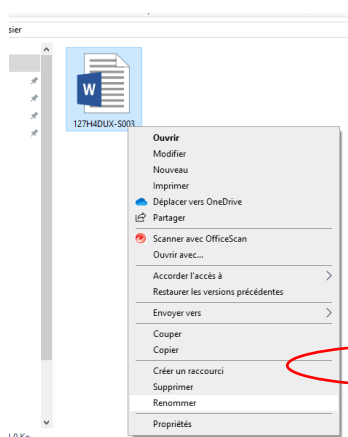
sier

W

127H4DUX-S003

Ouvrir
Modifier
Nouveau
Imprimer
Déplacer vers OneDrive
Partager
Scanner avec OfficeScan
Ouvrir avec...
Accorder l'accès à
Restaurer les versions précédentes
Envoyer vers
Couper
Copier
Créer un raccourci
Supprimer
Renommer
Propriétés

l,0 Ko